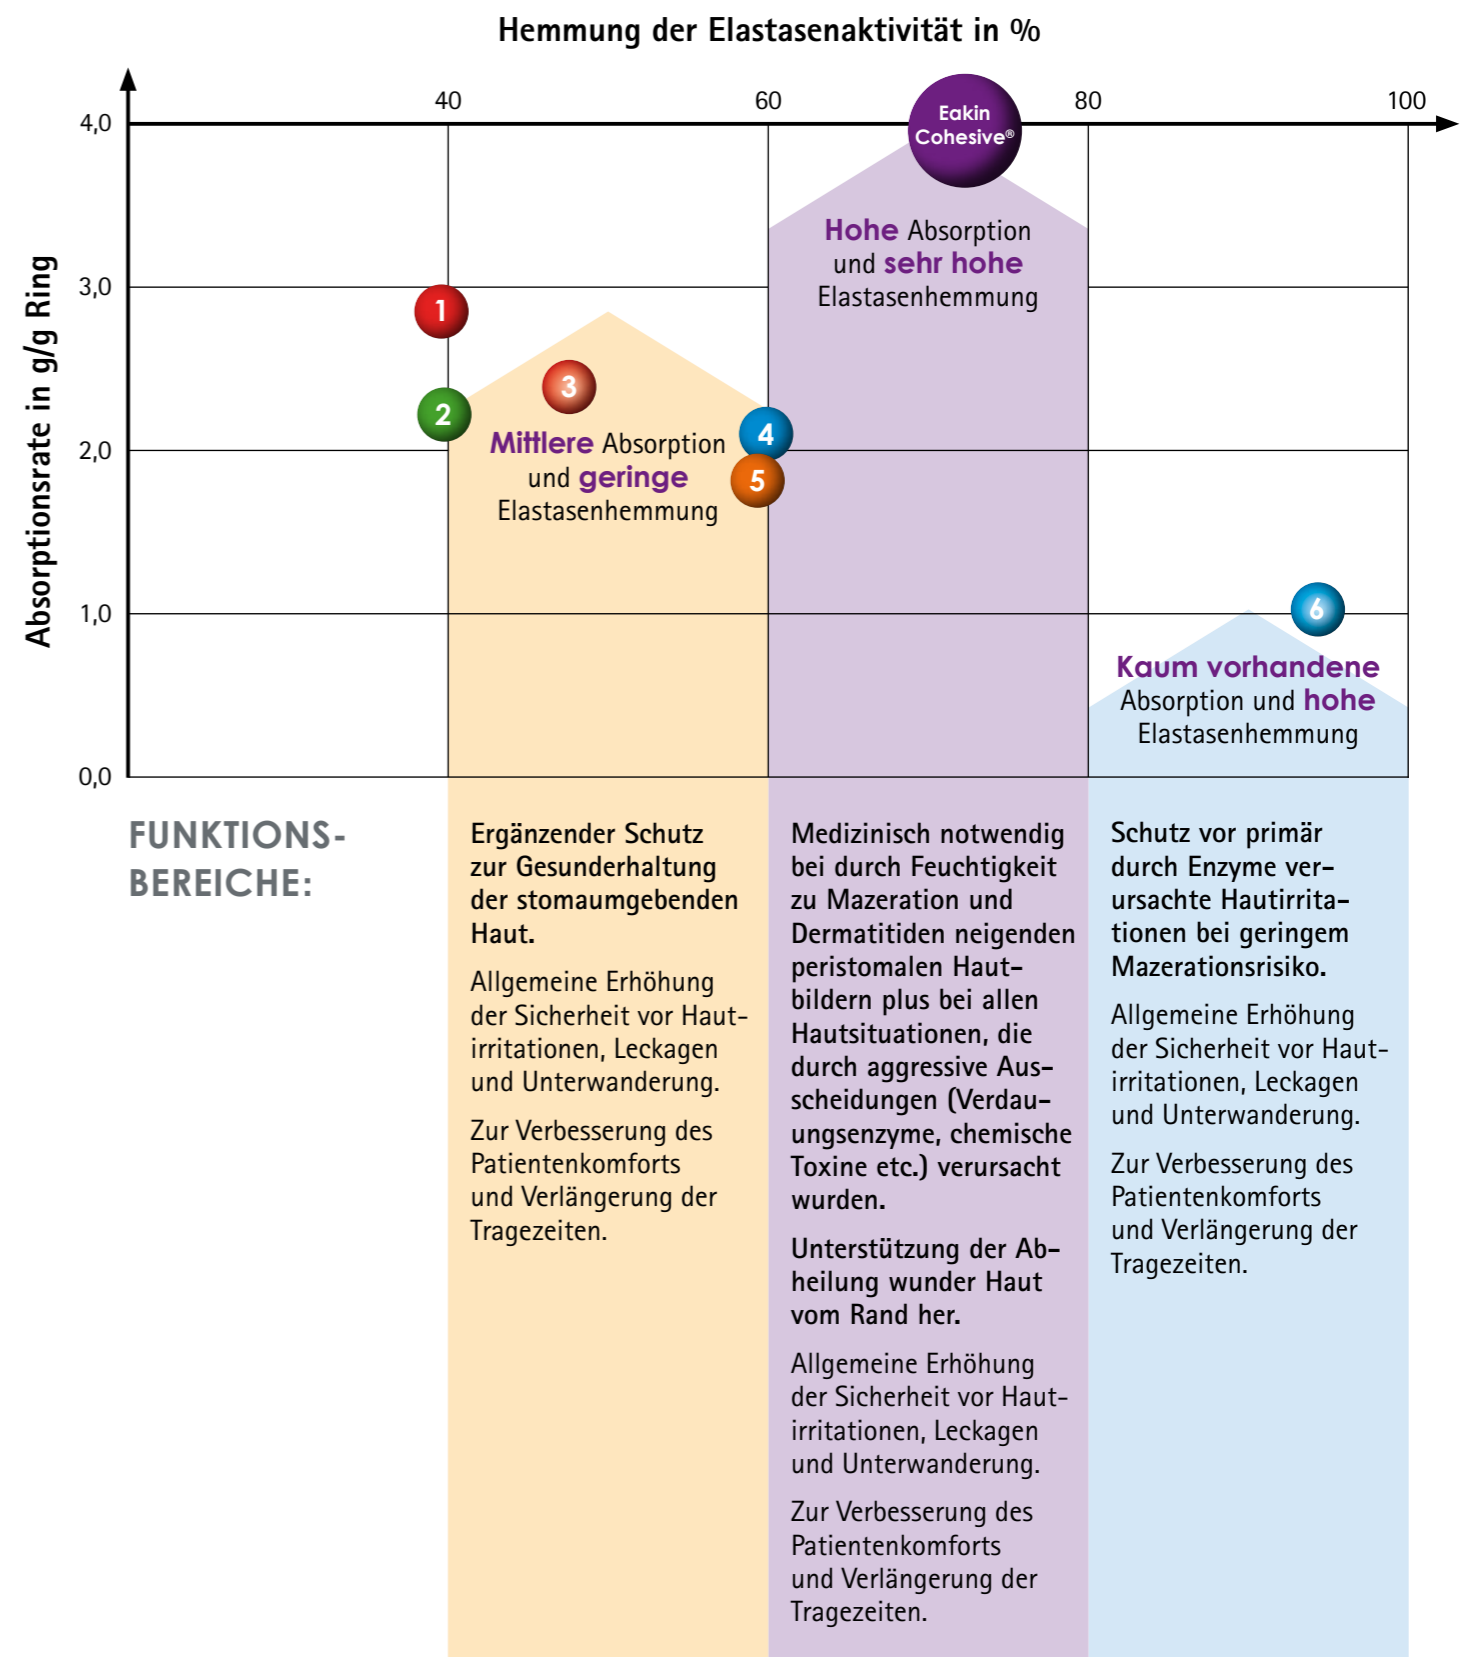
Hemmung der Elastasenaktivität in %

Absorptionsrate in g/g Ring

4,0
3,0
2,0
1,0
0,0

40
60
80
100

Eakin Cohesive®

1
2
3
4
5
6

Hohe Absorption und sehr hohe Elastasenhemmung

Mittlere Absorption und geringe Elastasenhemmung

Kaum vorhandene Absorption und hohe Elastasenhemmung

FUNKTIONS-BEREICHE:

Ergänzender Schutz zur Gesunderhaltung der stomaumgebenden Haut.

Allgemeine Erhöhung der Sicherheit vor Hautirritationen, Leckagen und Unterwanderung.

Zur Verbesserung des Patientenkomforts und Verlängerung der Tragezeiten.

Medizinisch notwendig bei durch Feuchtigkeit zu Mazeration und Dermatitiden neigenden peristomalen Hautbildern plus bei allen Hautsituationen, die durch aggressive Ausscheidungen (Verdauungsenzyme, chemische Toxine etc.) verursacht wurden.

Unterstützung der Abheilung wunder Haut vom Rand her.

Allgemeine Erhöhung der Sicherheit vor Hautirritationen, Leckagen und Unterwanderung.

Zur Verbesserung des Patientenkomforts und Verlängerung der Tragezeiten.

Schutz vor primär durch Enzyme verursachte Hautirritationen bei geringem Mazerationsrisiko.

Allgemeine Erhöhung der Sicherheit vor Hautirritationen, Leckagen und Unterwanderung.

Zur Verbesserung des Patientenkomforts und Verlängerung der Tragezeiten.